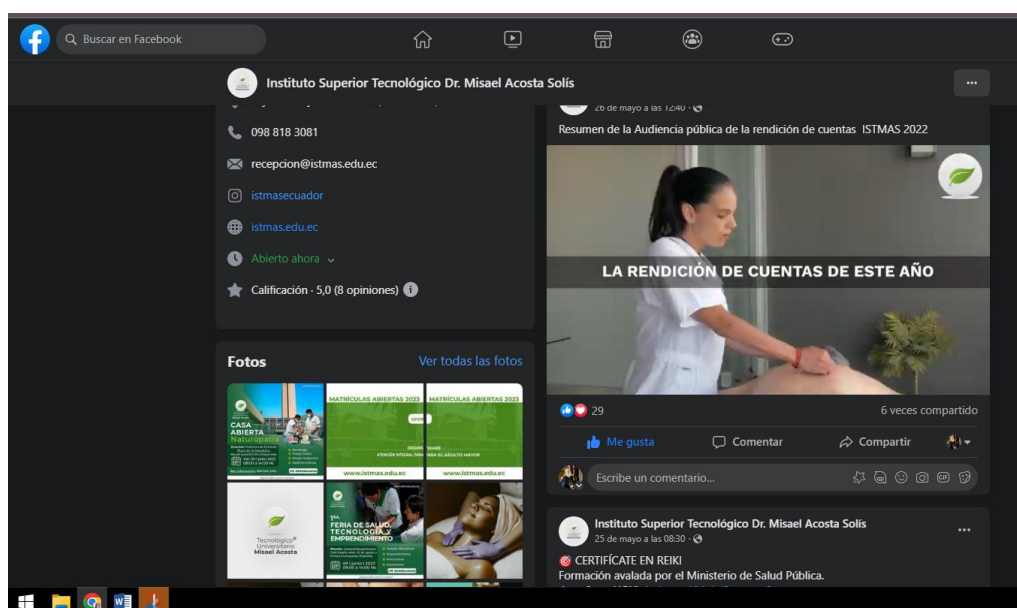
Buscar en Facebook

Instituto Superior Tecnológico Dr. Misael Acosta Solís

...

098 818 3081

recepcion@istmas.edu.ec

istmasecuador

istmas.edu.ec

Abierto ahora

Calificación · 5,0 (8 opiniones)

Fotos

Ver todas las fotos

CASA ABIERTA Naturopatía

MATRÍCULAS ABIERTAS 2023

MATRÍCULAS ABIERTAS 2023

www.istmas.edu.ec

www.istmas.edu.ec

Tecnológico Universitario Misael Acosta

FERIA DE SALUD, TECNOLOGÍA Y EMPRENDIMIENTO

26 de mayo a las 12:40 ·

Resumen de la Audiencia pública de la rendición de cuentas ISTMAS 2022

LA RENDICIÓN DE CUENTAS DE ESTE AÑO

29

6 veces compartido

Me gusta

Comentar

Compartir

Escribe un comentario...

Instituto Superior Tecnológico Dr. Misael Acosta Solís

25 de mayo a las 08:30 ·

...

CERTIFÍCATE EN REIKI

Formación avalada por el Ministerio de Salud Pública.